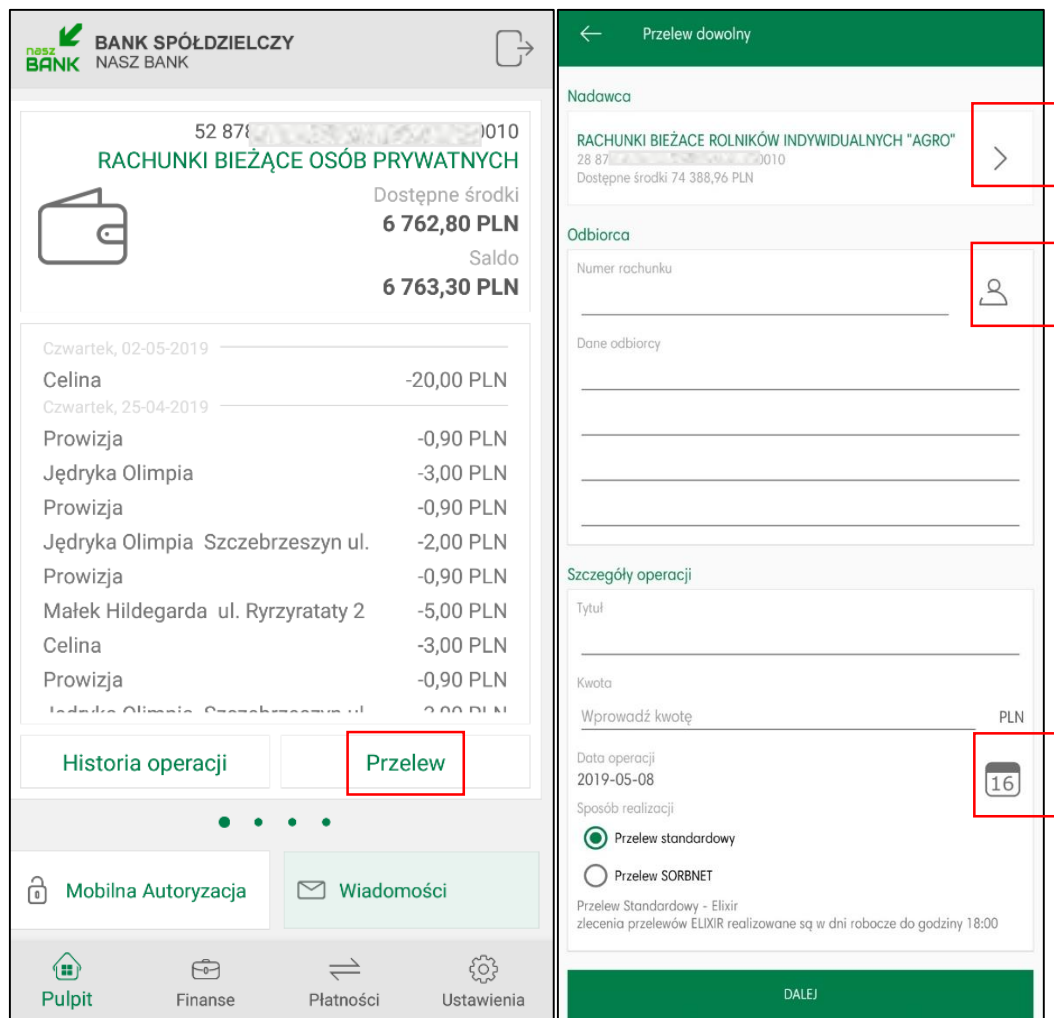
nasz BANK BANK SPÓŁDZIELCZY NASZ BANK

52 878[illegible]0010
RACHUNKI BIEŻĄCE OSÓB PRYWATNYCH
Dostępne środki
6 762,80 PLN
Saldo
6 763,30 PLN

Czwartek, 02-05-2019
Celina -20,00 PLN
Czwartek, 25-04-2019
Prowizja -0,90 PLN
Jędryka Olimpia -3,00 PLN
Prowizja -0,90 PLN
Jędryka Olimpia Szczebrzeszyn ul. -2,00 PLN
Prowizja -0,90 PLN
Małek Hildegarda ul. Ryrzyratyty 2 -5,00 PLN
Celina -3,00 PLN
Prowizja -0,90 PLN
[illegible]

Historia operacji
Przelew

Mobilna Autoryzacja
Wiadomości

Pulpit
Finanse
Płatności
Ustawienia

Przelew dowolny

Nadawca
RACHUNKI BIEŻĄCE ROLNIKÓW INDYWIDUALNYCH "AGRO"
28 87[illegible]0010
Dostępne środki 74 388,96 PLN

Odbiorca
Numer rachunku
Dane odbiorcy

Szczegóły operacji
Tytuł
Kwota
Wprowadź kwotę PLN
Data operacji
2019-05-08
16
Sposób realizacji
Przelew standardowy
Przelew SORBNET
Przelew Standardowy - Elixir
zlecenia przelewów ELIXIR realizowane są w dni robocze do godziny 18:00

DALEJ